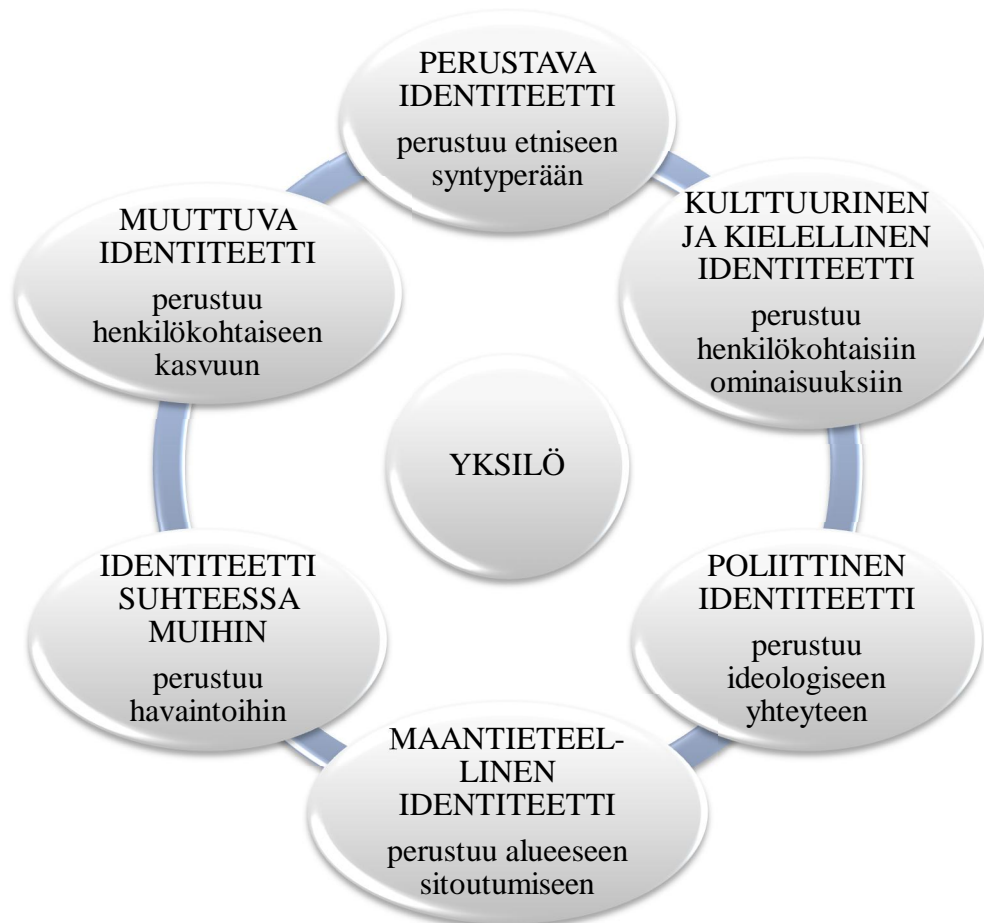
PERUSTAVA IDENTITEETTI

perustuu etniseen syntyperään

KULTTUURINEN JA KIELELLINEN IDENTITEETTI

perustuu henkilökohtaisiin ominaisuuksiin

POLIITTINEN IDENTITEETTI

perustuu ideologiseen yhteyteen

MAANTIETEELLINEN IDENTITEETTI

perustuu alueeseen sitoutumiseen

IDENTITEETTI SUHTEESSA MUIHIN

perustuu havaintoihin

MUUTTUVA IDENTITEETTI

perustuu henkilökohtaiseen kasvuun

YKSILÖ